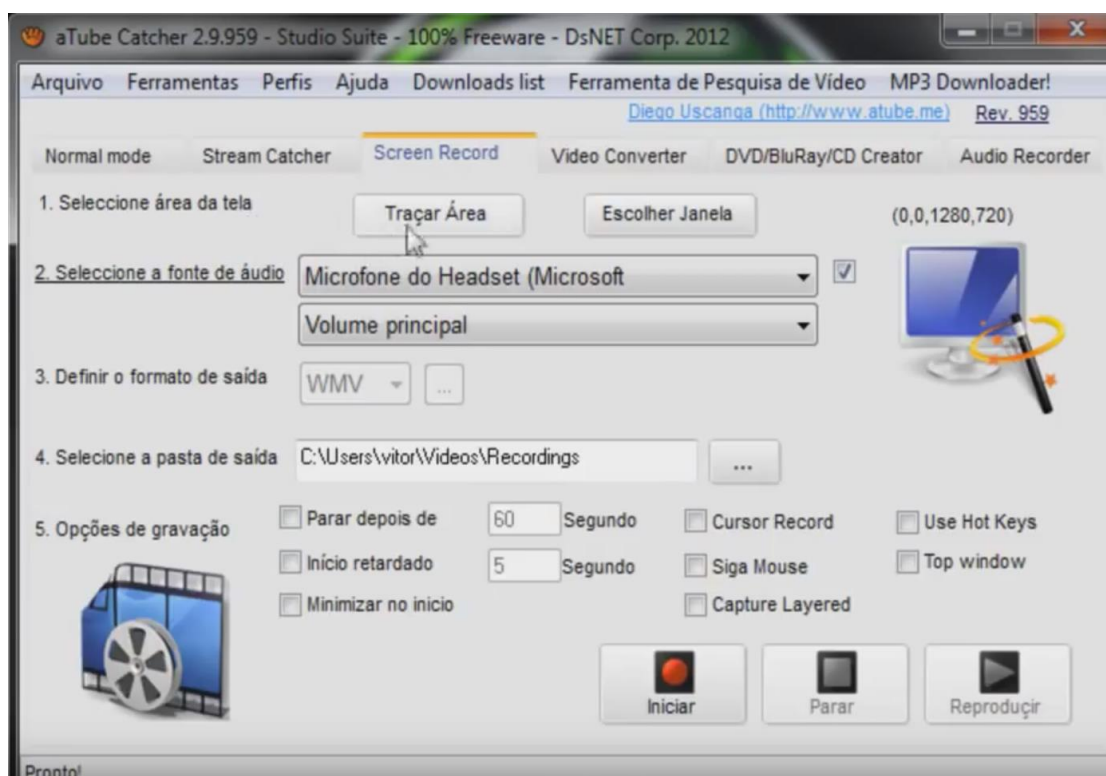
aTube Catcher 2.9.959 - Studio Suite - 100% Freeware - DsNET Corp. 2012

Arquivo Ferramentas Perfis Ajuda Downloads list Ferramenta de Pesquisa de Vídeo MP3 Downloader!

Diego Uscanga (http://www.atube.me) Rev. 959

Normal mode Stream Catcher Screen Record Video Converter DVD/BluRay/CD Creator Audio Recorder

1. Seleccione área da tela

Traçar Área

Escolher Janela

(0,0,1280,720)

2. Seleccione a fonte de áudio

Microfone do Headset (Microsoft

Volume principal

3. Definir o formato de saída

WMV

...

4. Selecione a pasta de saída

C:\Users\vitor\Videos\Recordings

...

5. Opções de gravação

Parar depois de 60 Segundo

Início retardado 5 Segundo

Minimizar no inicio

Cursor Record

Siga Mouse

Capture Layered

Use Hot Keys

Top window

Iniciar

Parar

Reproduçir

Pronto!